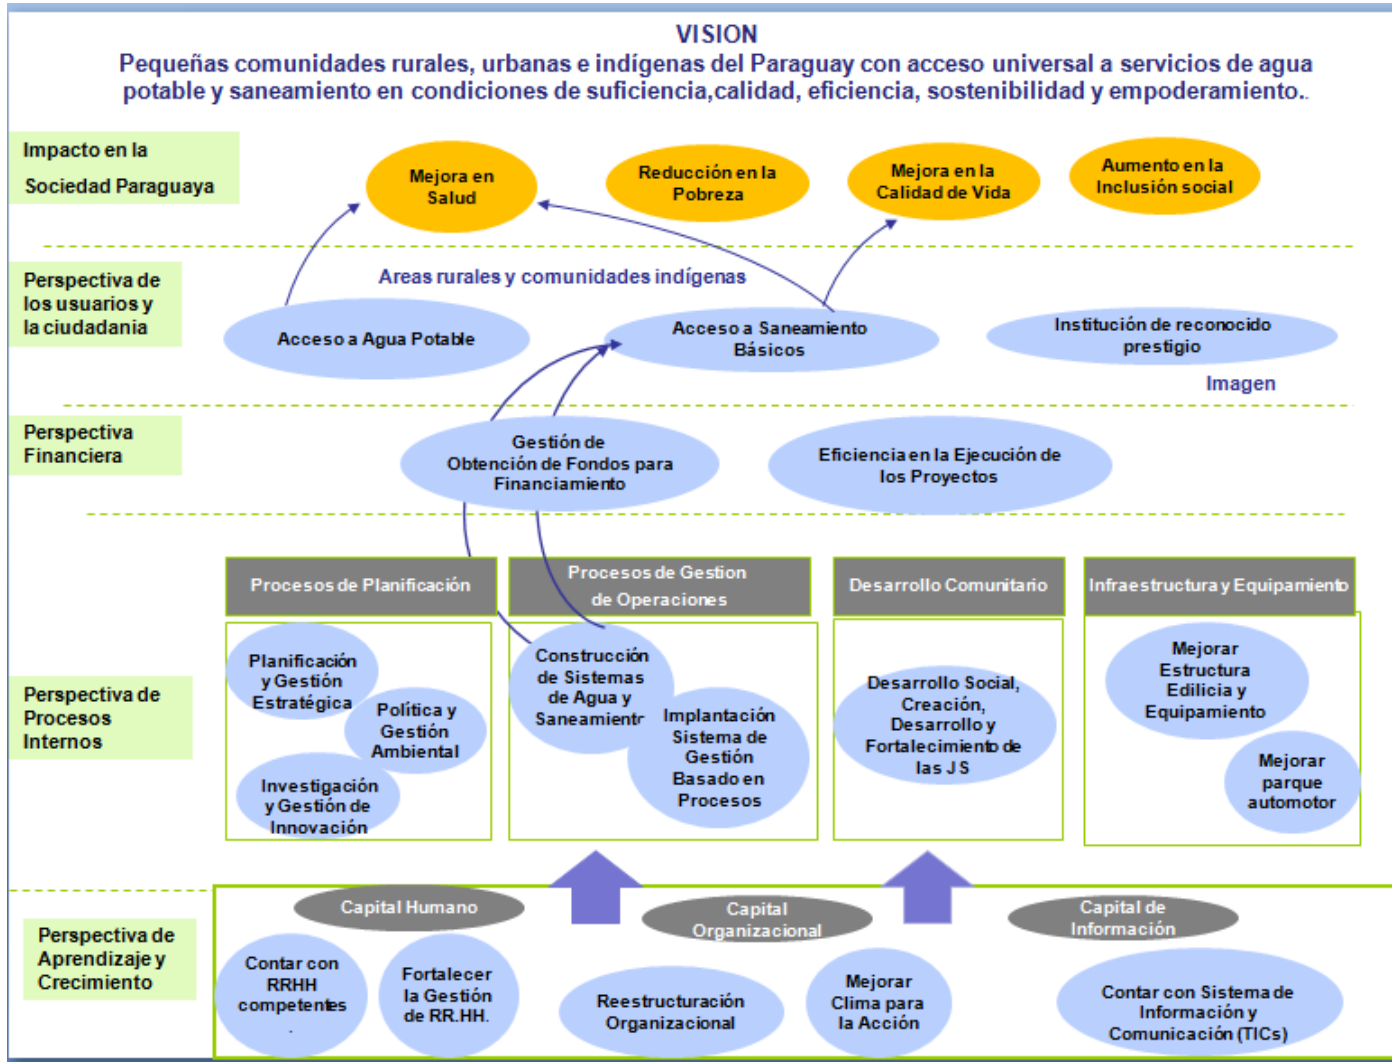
VISION
Pequeñas comunidades rurales, urbanas e indígenas del Paraguay con acceso universal a servicios de agua potable y saneamiento en condiciones de suficiencia,calidad, eficiencia, sostenibilidad y empoderamiento.

Impacto en la Sociedad Paraguaya

Mejora en Salud

Reducción en la Pobreza

Mejora en la Calidad de Vida

Aumento en la Inclusión social

Perspectiva de los usuarios y la ciudadania

Areas rurales y comunidades indígenas

Acceso a Agua Potable

Acceso a Saneamiento Básicos

Institución de reconocido prestigio

Imagen

Perspectiva Financiera

Gestión de Obtención de Fondos para Financiamiento

Eficiencia en la Ejecución de los Proyectos

Procesos de Planificación

Procesos de Gestion de Operaciones

Desarrollo Comunitario

Infraestructura y Equipamiento

Perspectiva de Procesos Internos

Planificación y Gestión Estratégica

Política y Gestión Ambiental

Investigación y Gestión de Innovación

Construcción de Sistemas de Agua y Saneamiento

Implantación Sistema de Gestión Basado en Procesos

Desarrollo Social, Creación, Desarrollo y Fortalecimiento de las J S

Mejorar Estructura Edilicia y Equipamiento

Mejorar parque automotor

Perspectiva de Aprendizaje y Crecimiento

Capital Humano

Capital Organizacional

Capital de Información

Contar con RRHH competentes

Fortalecer la Gestión de RR.HH.

Reestructuración Organizacional

Mejorar Clima para la Acción

Contar con Sistema de Información y Comunicación (TICs)